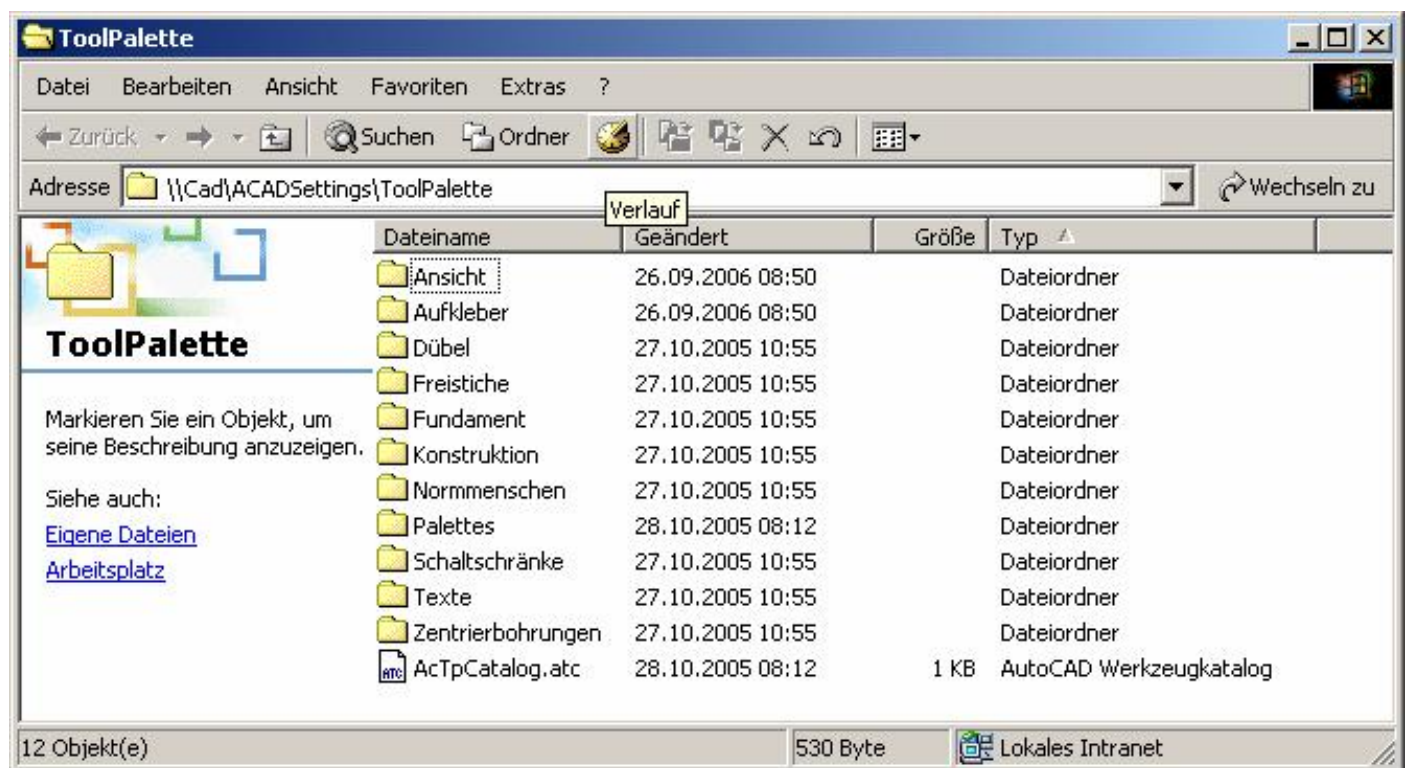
ToolPalette

Datei Bearbeiten Ansicht Favoriten Extras ?

Zurück Suchen Ordner

Adresse \\Cad\ACADSettings\ToolPalette Wechseln zu

Verlauf

ToolPalette

Markieren Sie ein Objekt, um seine Beschreibung anzuzeigen.

Siehe auch:
Eigene Dateien
Arbeitsplatz

| Dateiname | Geändert | Größe | Typ |
|---|---|---|---|
| Ansicht | 26.09.2006 08:50 | | Dateiordner |
| Aufkleber | 26.09.2006 08:50 | | Dateiordner |
| Dübel | 27.10.2005 10:55 | | Dateiordner |
| Freistiche | 27.10.2005 10:55 | | Dateiordner |
| Fundament | 27.10.2005 10:55 | | Dateiordner |
| Konstruktion | 27.10.2005 10:55 | | Dateiordner |
| Normmenschen | 27.10.2005 10:55 | | Dateiordner |
| Palettes | 28.10.2005 08:12 | | Dateiordner |
| Schaltschränke | 27.10.2005 10:55 | | Dateiordner |
| Texte | 27.10.2005 10:55 | | Dateiordner |
| Zentrierbohrungen | 27.10.2005 10:55 | | Dateiordner |
| AcTpCatalog.atc | 28.10.2005 08:12 | 1 KB | AutoCAD Werkzeugkatalog |

12 Objekt(e) 530 Byte Lokales Intranet